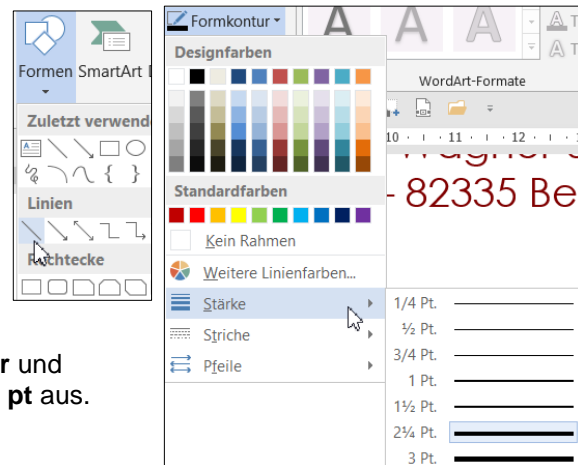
Formen SmartArt
Zuletzt verwend
Linien
Rechtecke

r und
pt aus.

Formkontur
Designfarben
Standardfarben
Kein Rahmen
Weitere Linienfarben...
Stärke
Striche
Pfeile

WordArt-Formate
10 · 11 · 12
Wagner
- 82335 Be

1/4 Pt.
½ Pt.
3/4 Pt.
1 Pt.
1½ Pt.
2¼ Pt.
3 Pt.